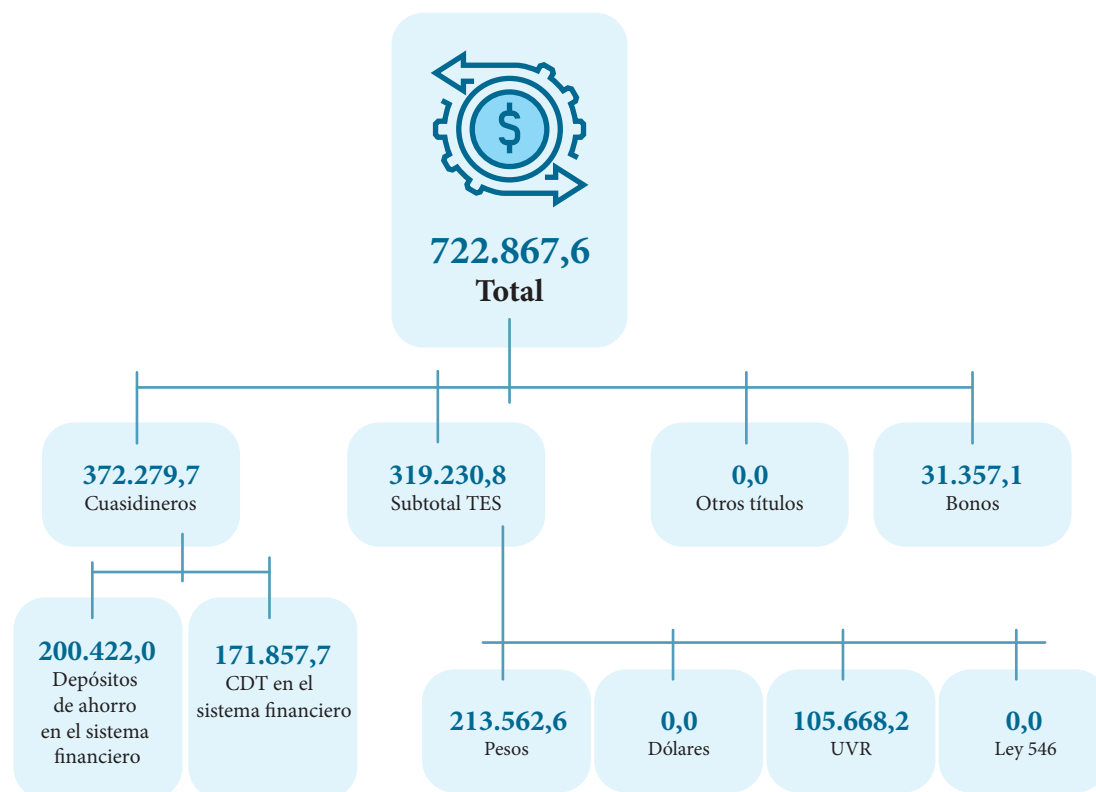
722.867,6
Total

372.279,7
Cuasidineros

319.230,8
Subtotal TES

0,0
Otros títulos

31.357,1
Bonos

200.422,0
Depósitos de ahorro en el sistema financiero

171.857,7
CDT en el sistema financiero

213.562,6
Pesos

0,0
Dólares

105.668,2
UVR

0,0
Ley 546